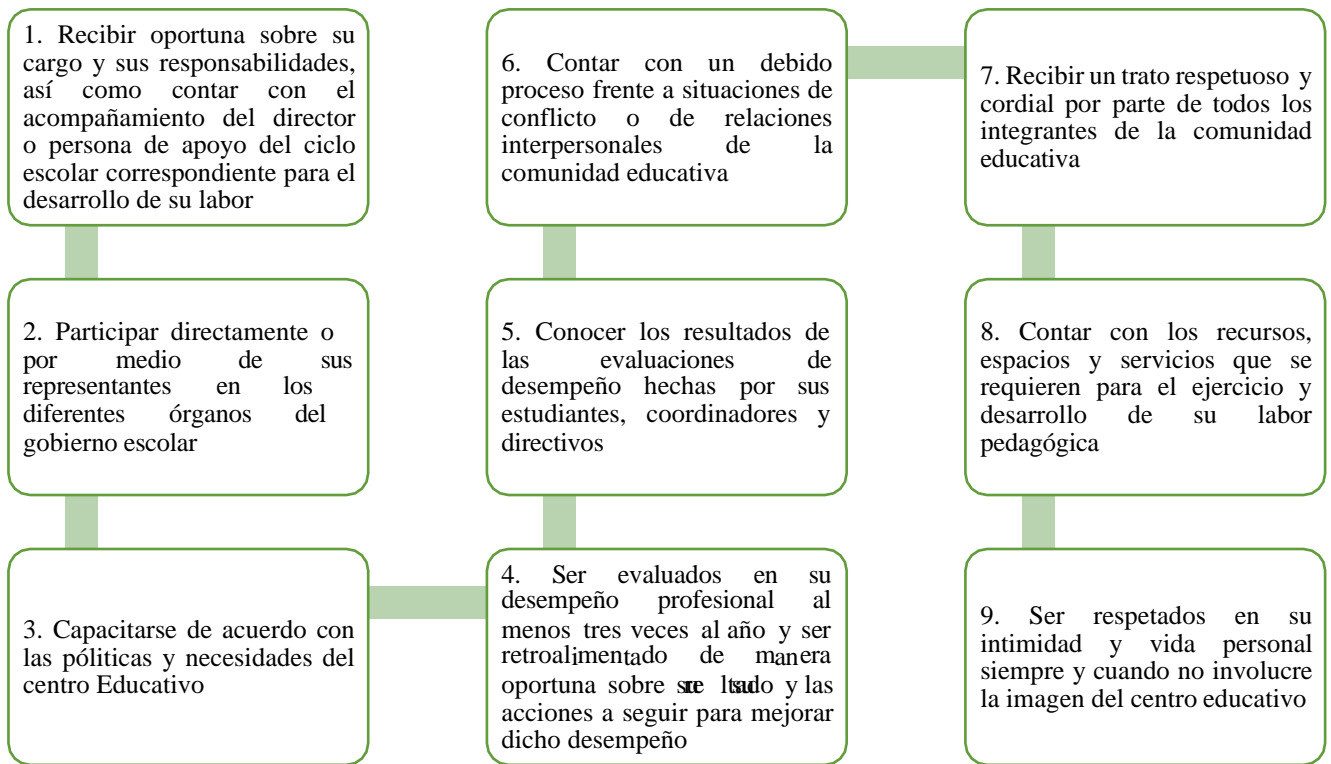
1. Recibir oportuna sobre su cargo y sus responsabilidades, así como contar con el acompañamiento del director o persona de apoyo del ciclo escolar correspondiente para el desarrollo de su labor

2. Participar directamente o por medio de sus representantes en los diferentes órganos del gobierno escolar

3. Capacitarse de acuerdo con las póliticas y necesidades del centro Educativo

4. Ser evaluados en su desempeño profesional al menos tres veces al año y ser retroalimentado de manera oportuna sobre su resultado y las acciones a seguir para mejorar dicho desempeño

5. Conocer los resultados de las evaluaciones de desempeño hechas por sus estudiantes, coordinadores y directivos

6. Contar con un debido proceso frente a situaciones de conflicto o de relaciones interpersonales de la comunidad educativa

7. Recibir un trato respetuoso y cordial por parte de todos los integrantes de la comunidad educativa

8. Contar con los recursos, espacios y servicios que se requieren para el ejercicio y desarrollo de su labor pedagógica

9. Ser respetados en su intimidad y vida personal siempre y cuando no involucre la imagen del centro educativo